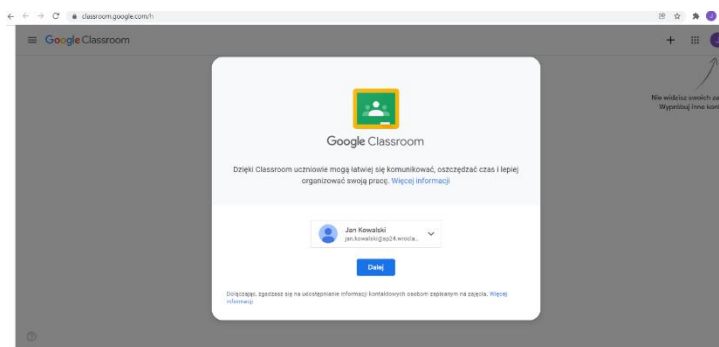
classroom.google.com/h

Google Classroom

Nie widzisz swoich za
Wypróbuj inne kon

Google Classroom

Dzięki Classroom uczniowie mogą łatwiej się komunikować, oszczędzać czas i lepiej organizować swoją pracę. Więcej informacji

Jan Kowalski
jan.kowalski@sp24.wrocla...

Dalej

Dołączając, zgadzasz się na udostępnianie informacji kontaktowych osobom zapisanym na zajęcia. Więcej informacji